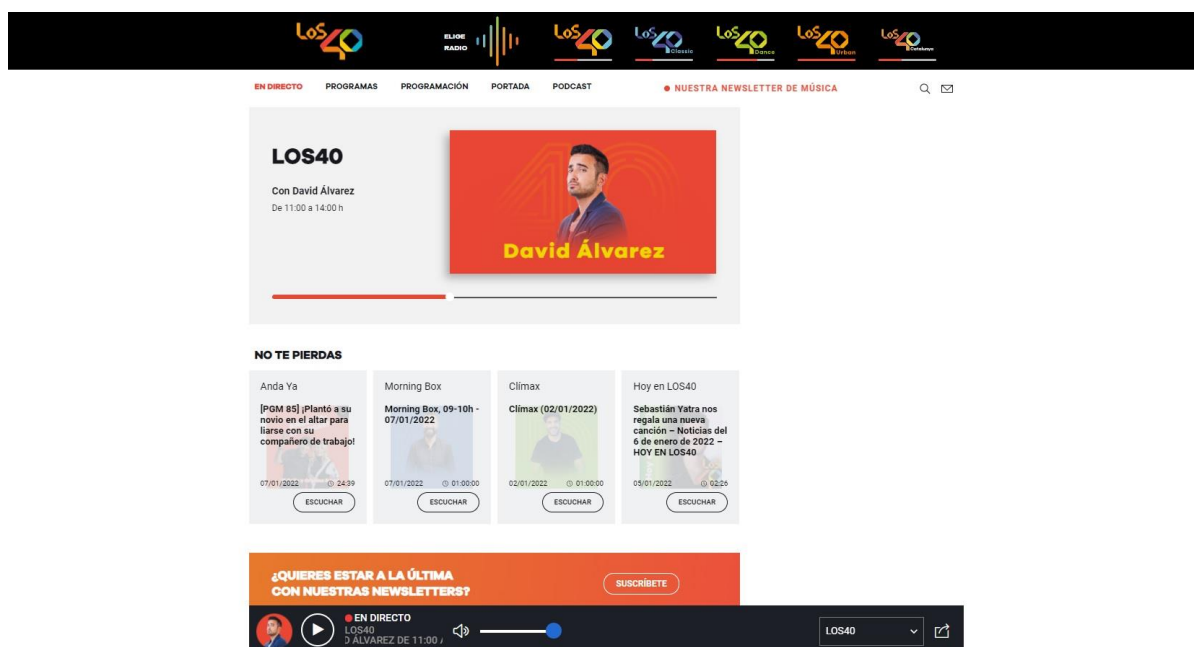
LOS40 ELIGE RADIO LOS40 LOS40 Classic LOS40 Dance LOS40 Urban LOS40 Catalunya

EN DIRECTO PROGRAMAS PROGRAMACIÓN PORTADA PODCAST ● NUESTRA NEWSLETTER DE MÚSICA

LOS40

Con David Álvarez

De 11:00 a 14:00 h

David Álvarez

NO TE PIERDAS

Anda Ya

[PGM 85] ¡Plantó a su novio en el altar para liarse con su compañero de trabajo!

07/01/2022 24:39

ESCUCHAR

Morning Box

Morning Box, 09-10h - 07/01/2022

07/01/2022 01:00:00

ESCUCHAR

Clímax

Clímax (02/01/2022)

02/01/2022 01:00:00

ESCUCHAR

Hoy en LOS40

Sebastián Yatra nos regala una nueva canción – Noticias del 6 de enero de 2022 – HOY EN LOS40

05/01/2022 02:26

ESCUCHAR

¿QUIERES ESTAR A LA ÚLTIMA CON NUESTRAS NEWSLETTERS?

SUSCRÍBETE

● EN DIRECTO
LOS40
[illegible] ÁLVAREZ DE 11:00 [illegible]

LOS40